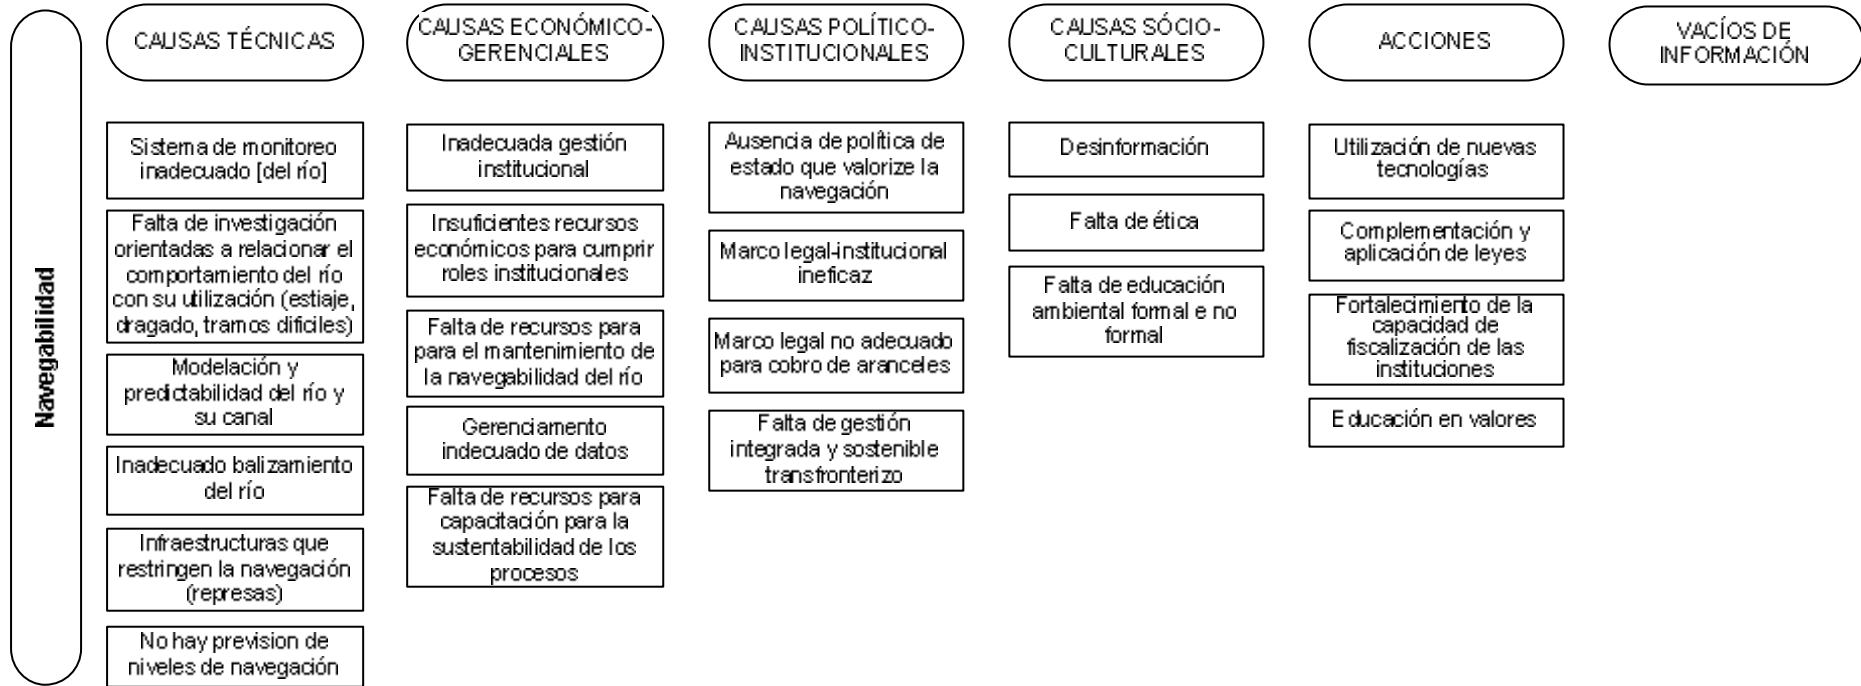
Navegabilidad

CAUSAS TÉCNICAS

Sistema de monitoreo inadecuado [del río]

Falta de investigación orientadas a relacionar el comportamiento del río con su utilización (estiaje, dragado, tramos dificiles)

Modelación y predictabilidad del río y su canal

Inadecuado balizamiento del río

Infraestructuras que restringen la navegación (represas)

No hay prevision de niveles de navegación

CAUSAS ECONÓMICO-GERENCIALES

Inadecuada gestión institucional

Insuficientes recursos económicos para cumprir roles institucionales

Falta de recursos para para el mantenimiento de la navegabilidad del río

Gerenciamento indecuado de datos

Falta de recursos para capacitación para la sustentabilidad de los procesos

CAUSAS POLÍTICO-INSTITUCIONALES

Ausencia de política de estado que valorize la navegación

Marco legal-institucional ineficaz

Marco legal no adecuado para cobro de aranceles

Falta de gestión integrada y sostenible transfronterizo

CAUSAS SÓCIO-CULTURALES

Desinformación

Falta de ética

Falta de educación ambiental formal e no formal

ACCIONES

Utilización de nuevas tecnologías

Complementación y aplicación de leyes

Fortalecimiento de la capacidad de fiscalización de las instituciones

Educación en valores

VACÍOS DE INFORMACIÓN